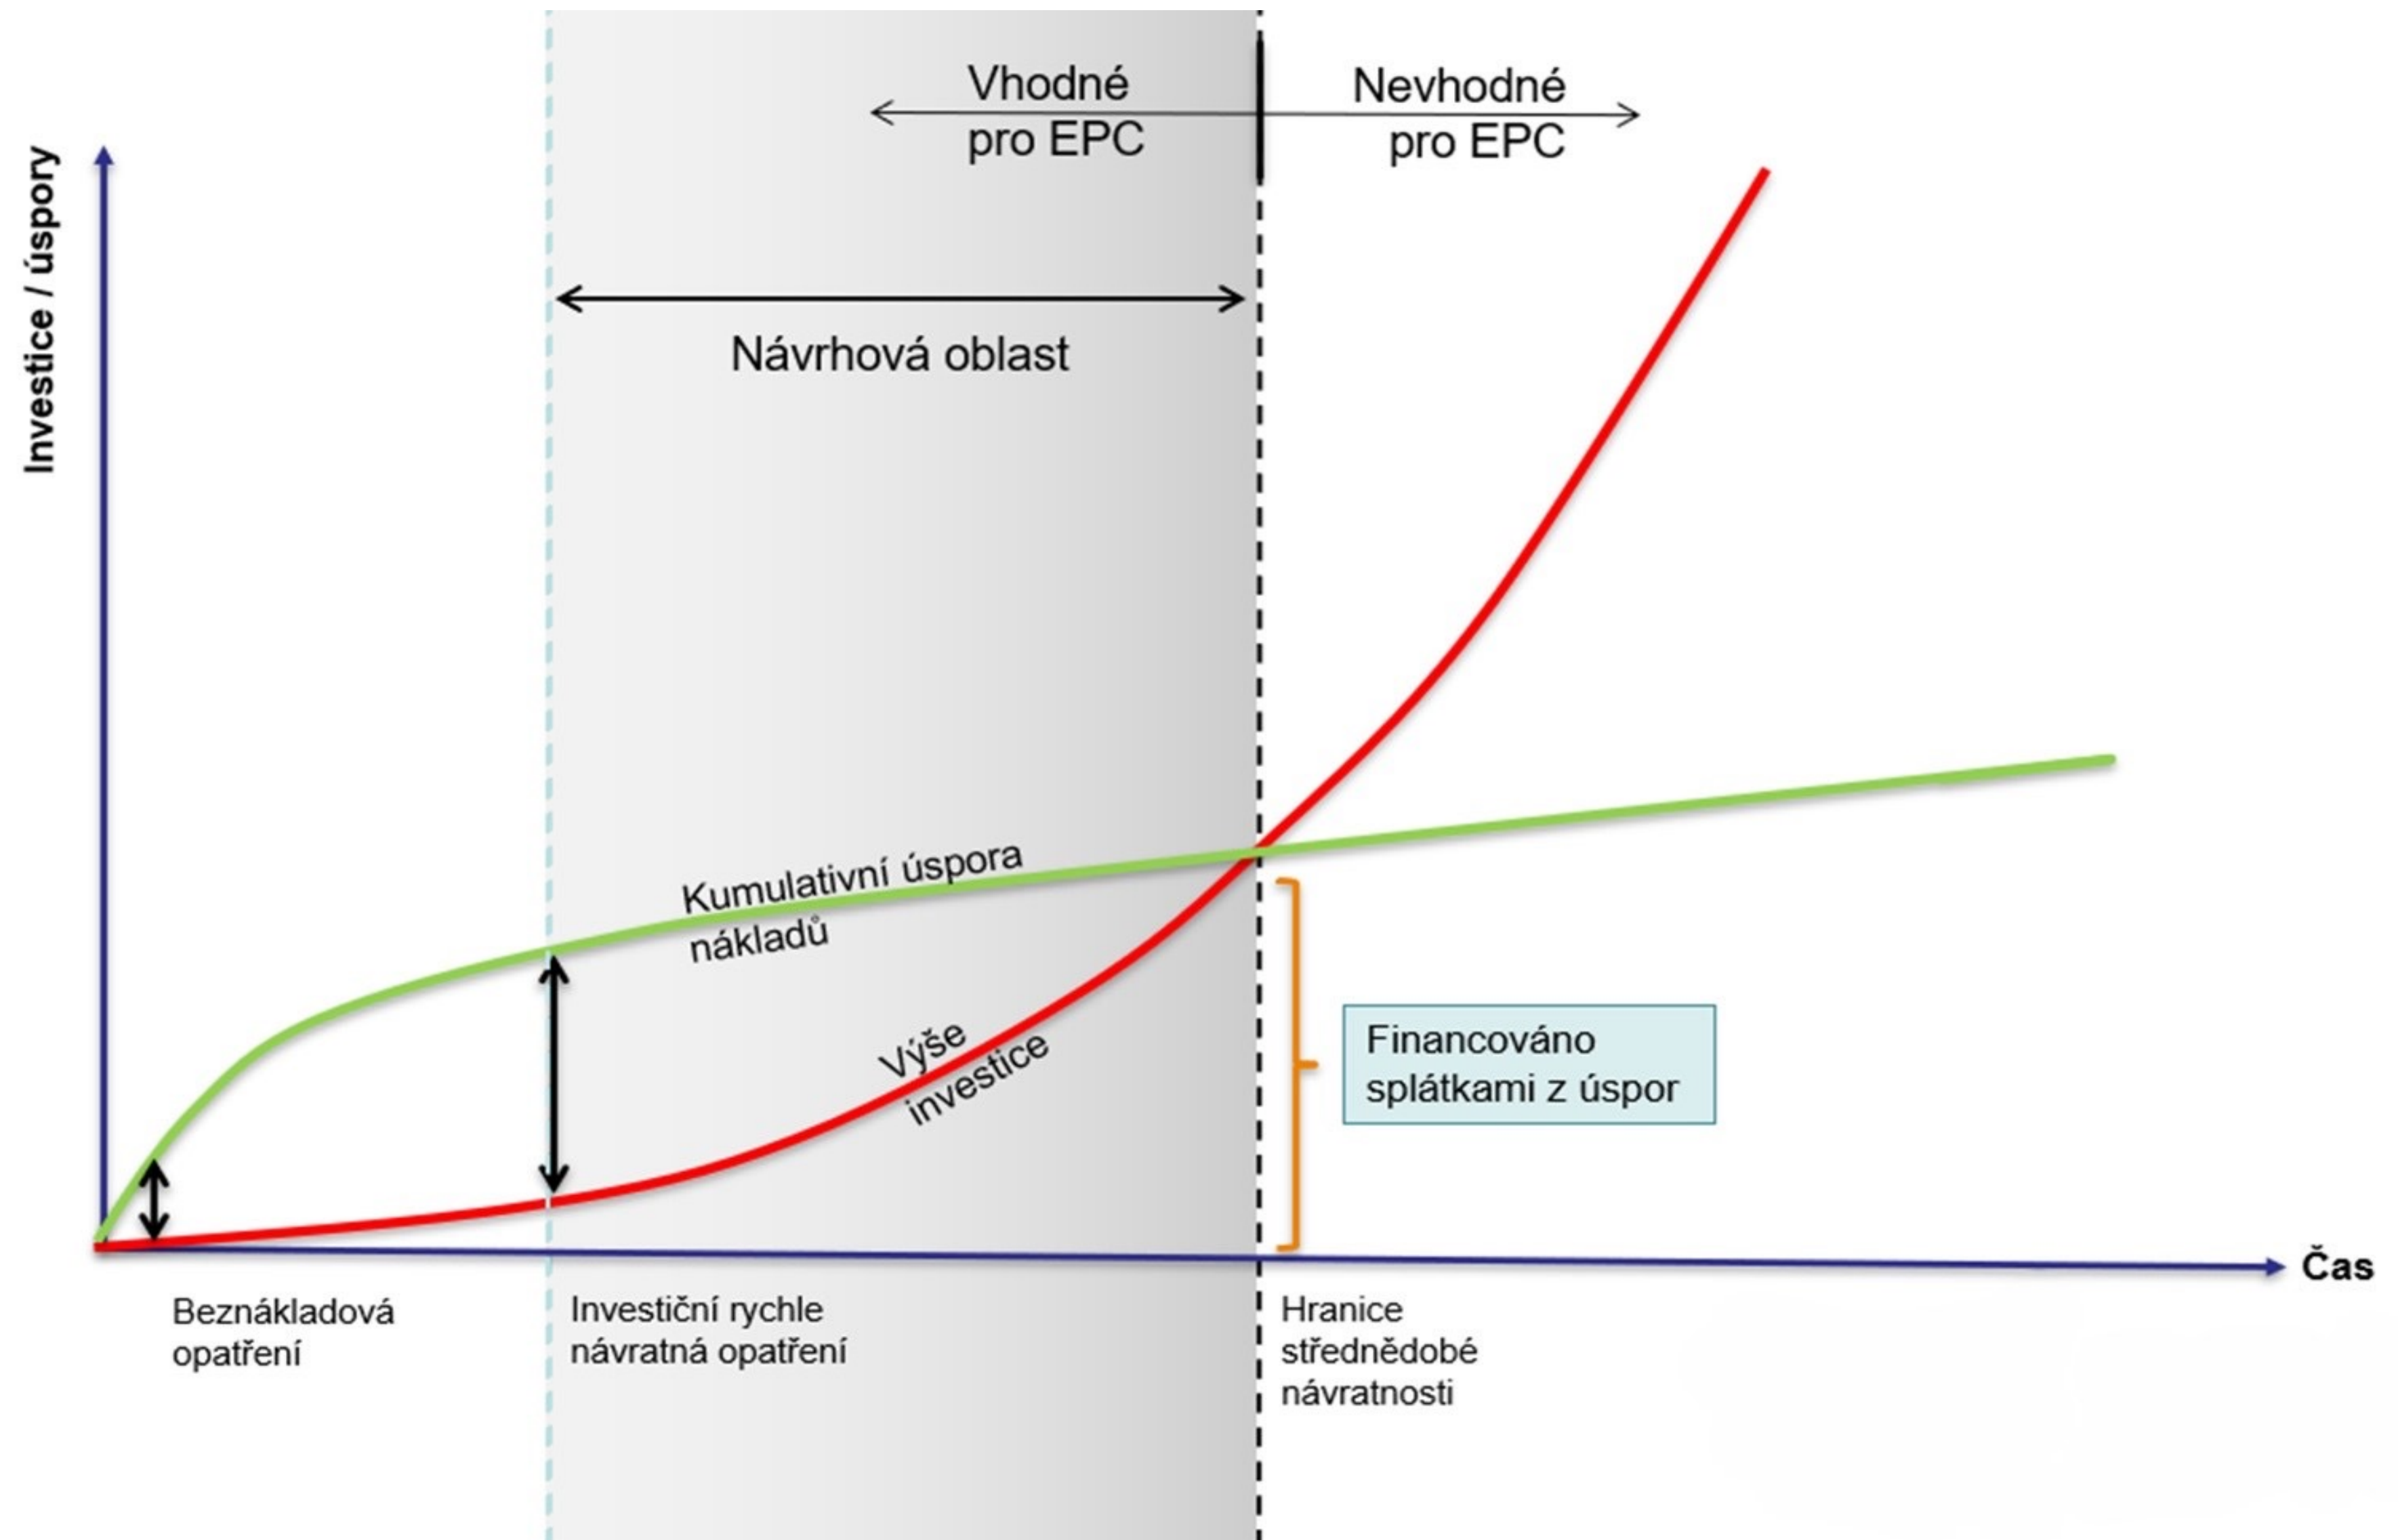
Vhodné pro EPC

Nevhodné pro EPC

Investice / úspory

Návrhová oblast

Kumulativní úspora nákladů

Výše investice

Financováno splátkami z úspor

Čas

Beznákladová opatření

Investiční rychle návratná opatření

Hranice střednědobé návratnosti